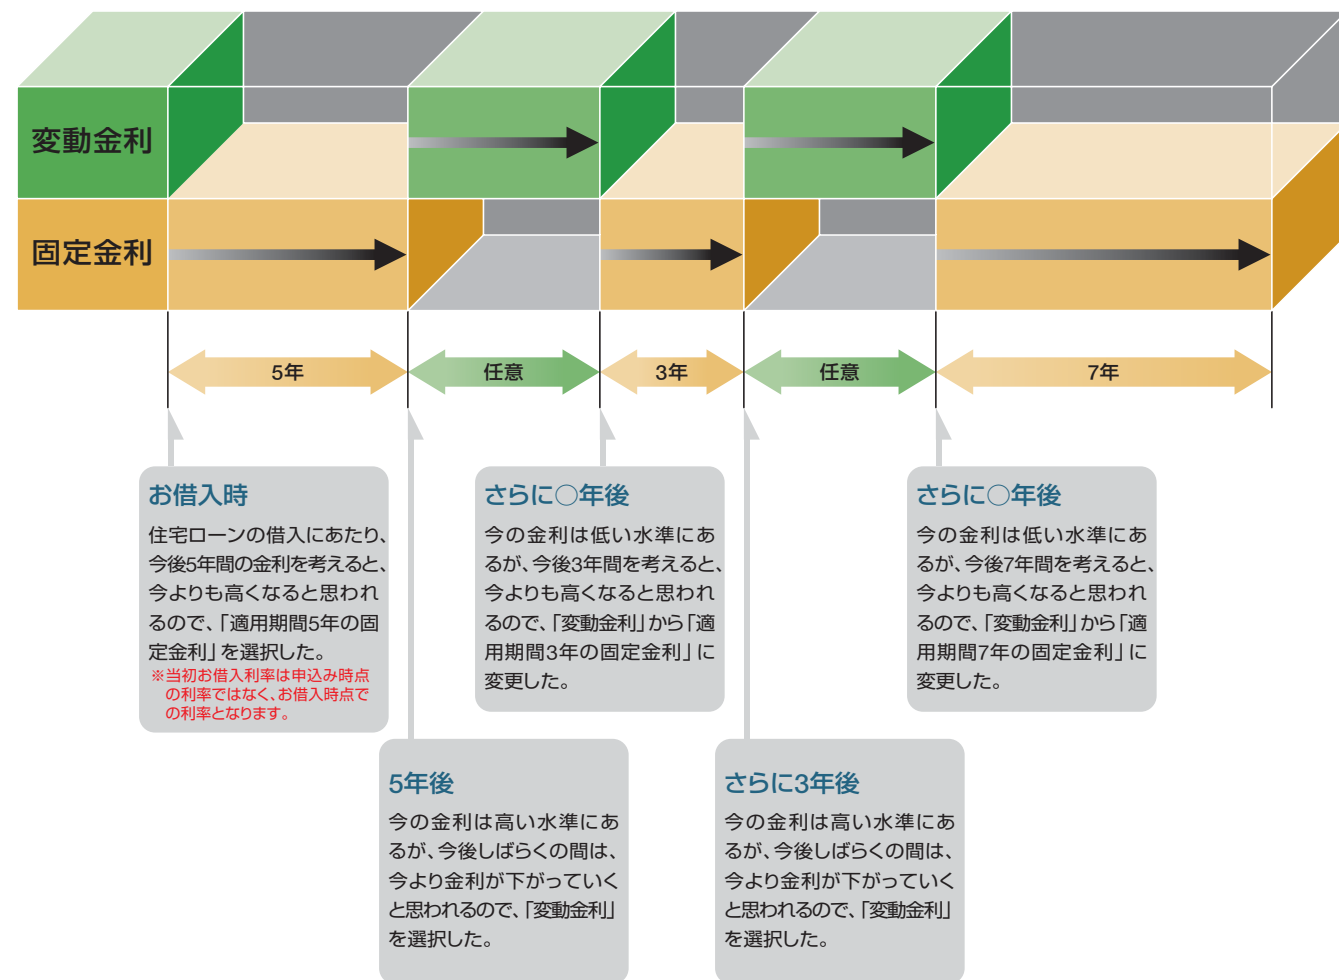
変動金利

固定金利

5年

任意

3年

任意

7年

お借入時

住宅ローンの借入にあたり、今後5年間の金利を考えると、今よりも高くなると思われるので、「適用期間5年の固定金利」を選択した。

※当初お借入利率は申込み時点の利率ではなく、お借入時点での利率となります。

さらに○年後

今の金利は低い水準にあるが、今後3年間を考えると、今よりも高くなると思われるので、「変動金利」から「適用期間3年の固定金利」に変更した。

さらに○年後

今の金利は低い水準にあるが、今後7年間を考えると、今よりも高くなると思われるので、「変動金利」から「適用期間7年の固定金利」に変更した。

5年後

今の金利は高い水準にあるが、今後しばらくの間は、今より金利が下がっていくと思われるので、「変動金利」を選択した。

さらに3年後

今の金利は高い水準にあるが、今後しばらくの間は、今より金利が下がっていくと思われるので、「変動金利」を選択した。